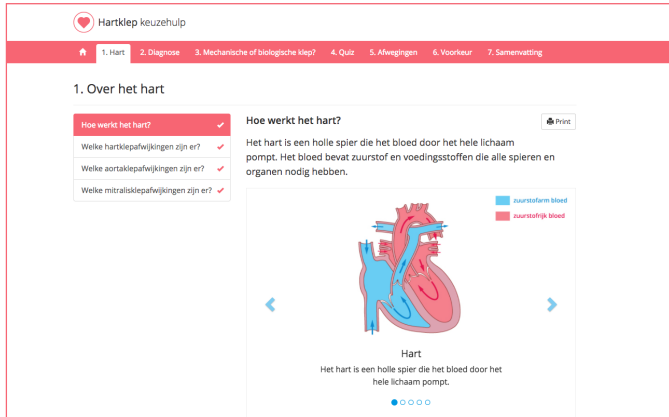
Hartklep keuzehulp

1. Hart 2. Diagnose 3. Mechanische of biologische klep? 4. Quiz 5. Afwegingen 6. Voorkeur 7. Samenvatting

1. Over het hart

Hoe werkt het hart?
Welke hartklepafwijkingen zijn er?
Welke aortaklepafwijkingen zijn er?
Welke mitralisklepafwijkingen zijn er?

Hoe werkt het hart?

Print

Het hart is een holle spier die het bloed door het hele lichaam pompt. Het bloed bevat zuurstof en voedingsstoffen die alle spieren en organen nodig hebben.

zuurstofarm bloed
zuurstofrijk bloed

Hart
Het hart is een holle spier die het bloed door het hele lichaam pompt.